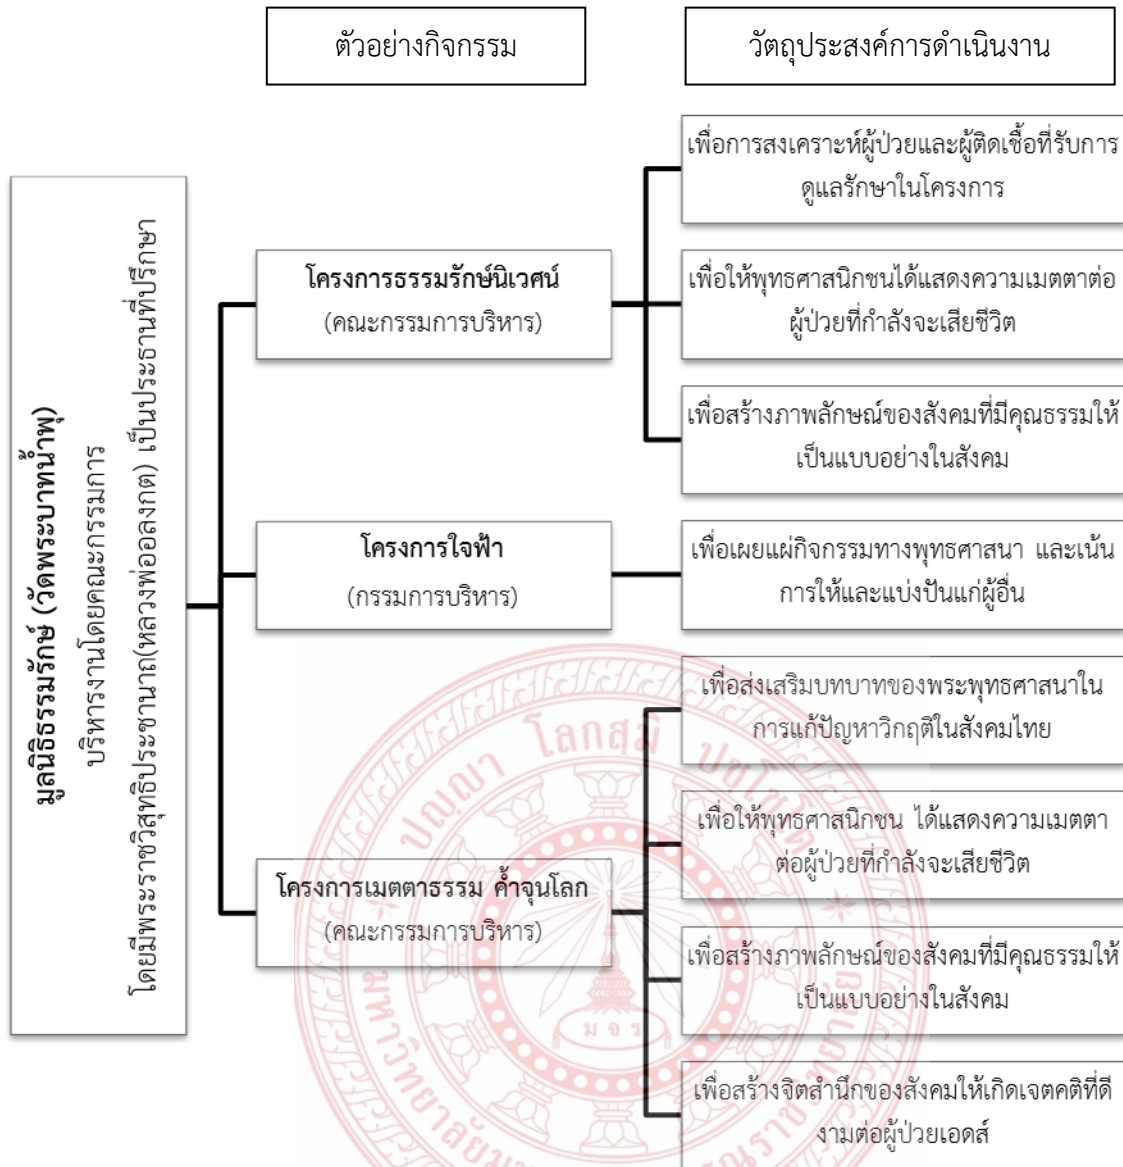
ตัวอย่างกิจกรรม

วัตถุประสงค์การดำเนินงาน

มูลนิธิธรรมรักษ์ (วัดพระบาทน้ำพุ)
บริหารงานโดยคณะกรรมการ
โดยมีพระราชวิสุทธิประชานาถ(หลวงพ่ออลงกต) เป็นประธานที่ปรึกษา

โครงการธรรมรักษ์นิเวศน์
(คณะกรรมการบริหาร)

เพื่อการสงเคราะห์ผู้ป่วยและผู้ติดเชื้อที่รับการดูแลรักษาในโครงการ

เพื่อให้พุทธศาสนิกชนได้แสดงความเมตตาต่อผู้ป่วยที่กำลังจะเสียชีวิต

เพื่อสร้างภาพลักษณ์ของสังคมที่มีคุณธรรมให้เป็นแบบอย่างในสังคม

โครงการใจฟ้า
(กรรมการบริหาร)

เพื่อเผยแผ่กิจกรรมทางพุทธศาสนา และเน้นการให้และแบ่งปันแก่ผู้อื่น

โครงการเมตตาธรรม ค้ำจุนโลก
(คณะกรรมการบริหาร)

เพื่อส่งเสริมบทบาทของพระพุทธศาสนาในการแก้ปัญหาวิกฤติในสังคมไทย

เพื่อให้พุทธศาสนิกชน ได้แสดงความเมตตาต่อผู้ป่วยที่กำลังจะเสียชีวิต

เพื่อสร้างภาพลักษณ์ของสังคมที่มีคุณธรรมให้เป็นแบบอย่างในสังคม

เพื่อสร้างจิตสำนึกของสังคมให้เกิดเจตคติที่ดีงามต่อผู้ป่วยเอดส์